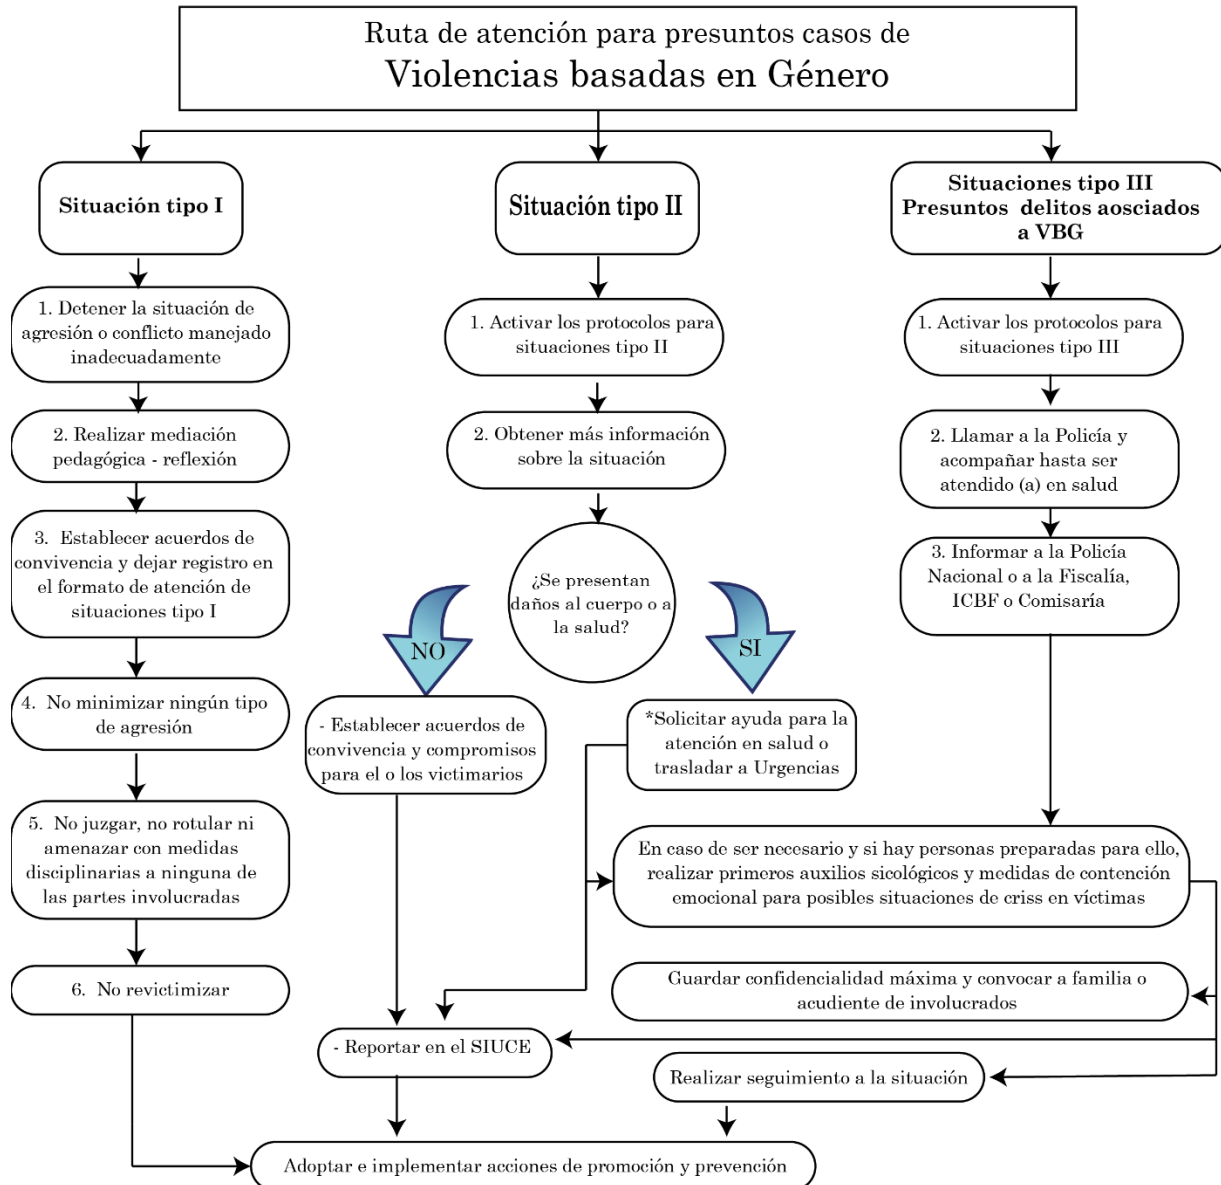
Ruta de atención para presuntos casos de
Violencias basadas en Género

Situación tipo I

1. Detener la situación de agresión o conflicto manejado inadecuadamente

2. Realizar mediación pedagógica - reflexión

3. Establecer acuerdos de convivencia y dejar registro en el formato de atención de situaciones tipo I

4. No minimizar ningún tipo de agresión

5. No juzgar, no rotular ni amenazar con medidas disciplinarias a ninguna de las partes involucradas

6. No revictimizar

Situación tipo II

1. Activar los protocolos para situaciones tipo II

2. Obtener más información sobre la situación

¿Se presentan daños al cuerpo o a la salud?

NO

SI

- Establecer acuerdos de convivencia y compromisos para el o los victimarios

*Solicitar ayuda para la atención en salud o trasladar a Urgencias

Situaciones tipo III
Presuntos delitos aosciados a VBG

1. Activar los protocolos para situaciones tipo III

2. Llamar a la Policía y acompañar hasta ser atendido (a) en salud

3. Informar a la Policía Nacional o a la Fiscalía, ICBF o Comisaría

En caso de ser necesario y si hay personas preparadas para ello, realizar primeros auxilios sicológicos y medidas de contención emocional para posibles situaciones de criss en víctimas

Guardar confidencialidad máxima y convocar a familia o acudiente de involucrados

- Reportar en el SIUCE

Realizar seguimiento a la situación

Adoptar e implementar acciones de promoción y prevención